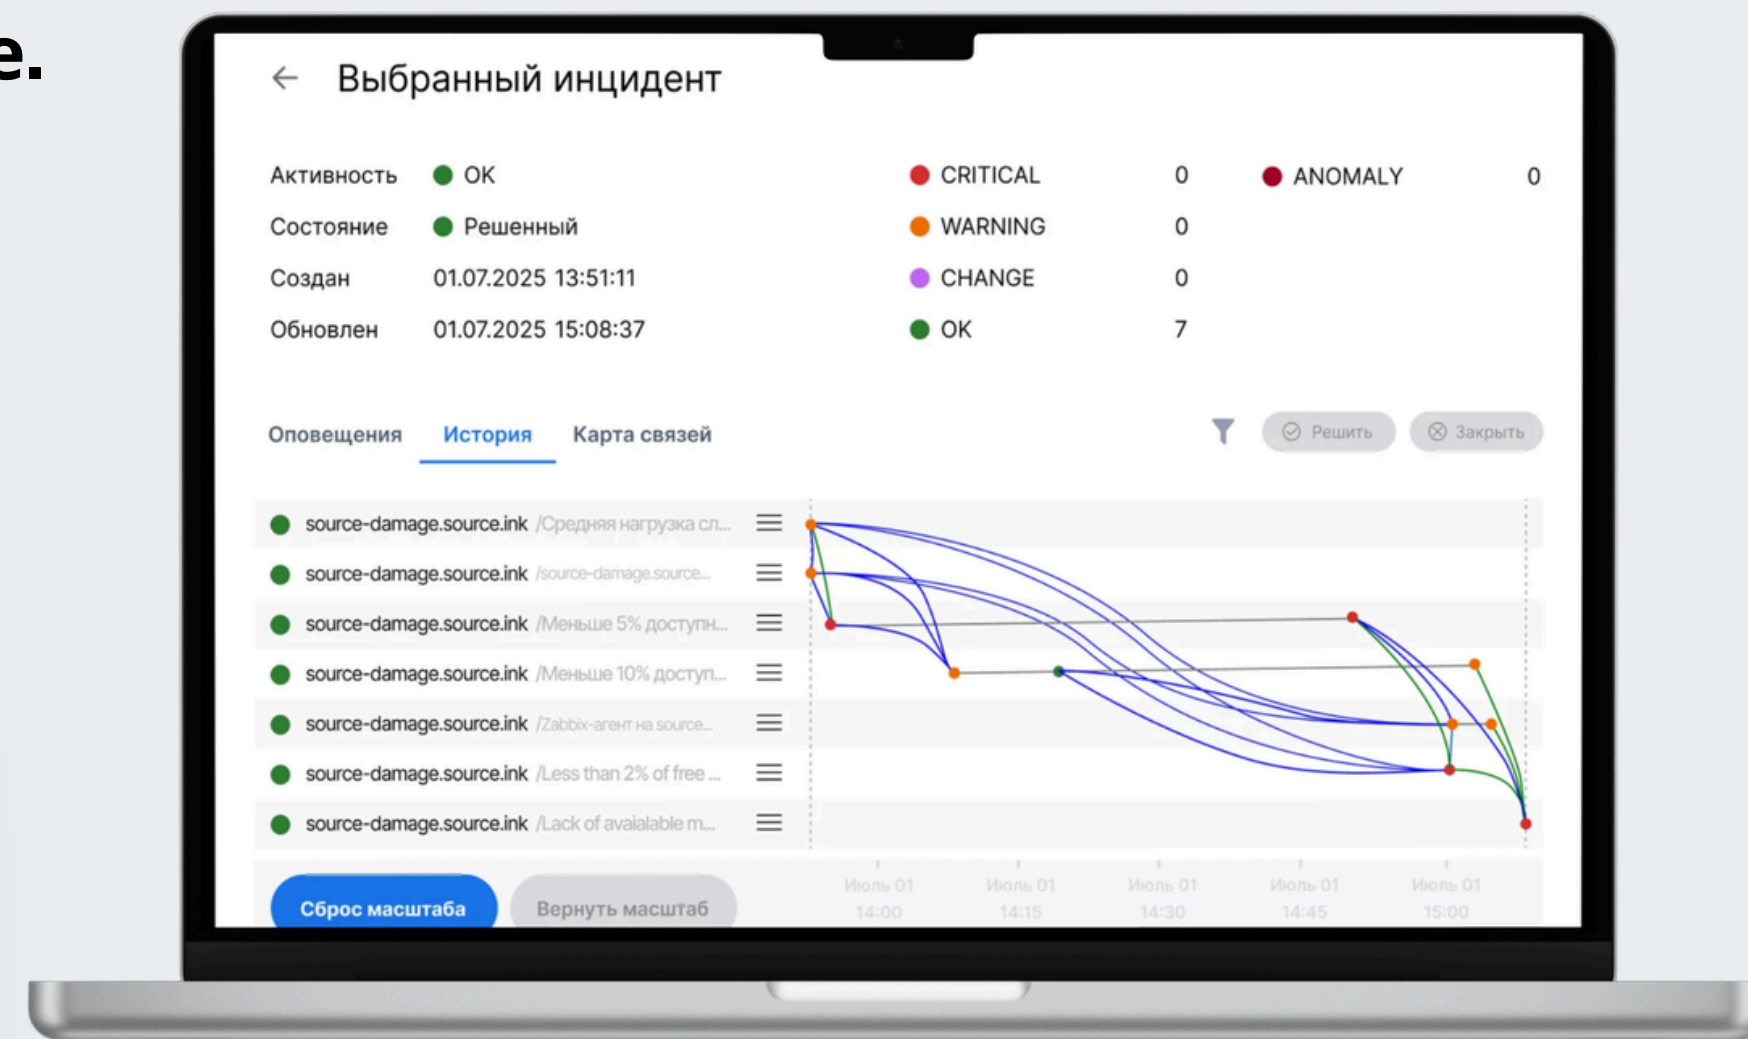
e.

← Выбранный инцидент

Активность OK
Состояние Решенный
Создан 01.07.2025 13:51:11
Обновлен 01.07.2025 15:08:37

CRITICAL 0
WARNING 0
CHANGE 0
OK 7

ANOMALY 0

Оповещения История Карта связей

Решить Закрыть

source-damage.source.ink /Средняя нагрузка сл...
source-damage.source.ink /source-damage.source...
source-damage.source.ink /Меньше 5% доступн...
source-damage.source.ink /Меньше 10% доступ...
source-damage.source.ink /Zabbix-агент на source...
source-damage.source.ink /Less than 2% of free ...
source-damage.source.ink /Lack of avaialable m...

Сброс масштаба Вернуть масштаб

Июль 01 14:00
Июль 01 14:15
Июль 01 14:30
Июль 01 14:45
Июль 01 15:00